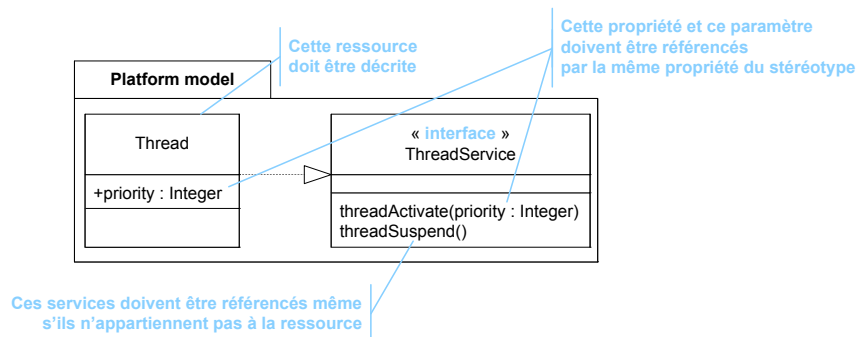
Cette ressource doit être décrite

Cette propriété et ce paramètre doivent être référencés par la même propriété du stéréotype

Platform model

Thread

+priority : Integer

« interface »
ThreadService

threadActivate(priority : Integer)
threadSuspend()

Ces services doivent être référencés même s'ils n'appartiennent pas à la ressource